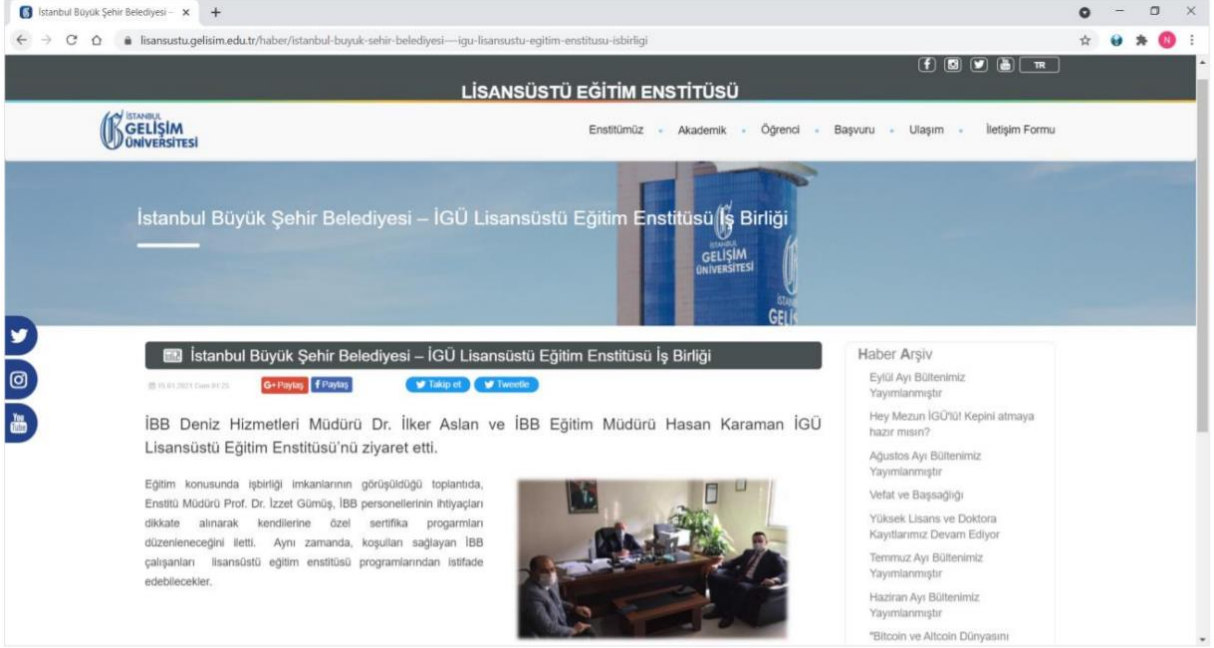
İstanbul Büyük Şehir Belediyesi - ×

lisansustu.gelisim.edu.tr/haber/istanbul-buyuk-sehir-belediyesi---igu-lisansustu-egitim-enstitusu-isbirligi

TR

LİSANSÜSTÜ EĞİTİM ENSTİTÜSÜ

İSTANBUL GELİŞİM ÜNİVERSİTESİ

Enstitümüz Akademik Öğrenci Başvuru Ulaşım İletişim Formu

İstanbul Büyük Şehir Belediyesi – İGÜ Lisansüstü Eğitim Enstitüsü İş Birliği

İSTANBUL GELİŞİM ÜNİVERSİTESİ

İstanbul Büyük Şehir Belediyesi – İGÜ Lisansüstü Eğitim Enstitüsü İş Birliği

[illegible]

G+ Paylaş f Paylaş Takip et Tweetle

İBB Deniz Hizmetleri Müdürü Dr. İlker Aslan ve İBB Eğitim Müdürü Hasan Karaman İGÜ Lisansüstü Eğitim Enstitüsü'nü ziyaret etti.

Eğitim konusunda işbirliği imkanlarının görüşüldüğü toplantıda, Enstitü Müdürü Prof. Dr. İzzet Gümüş, İBB personellerinin ihtiyaçları dikkate alınarak kendilerine özel sertifika progarmları düzenleneceğini iletti. Aynı zamanda, koşulları sağlayan İBB çalışanları lisansüstü eğitim enstitüsü programlarından istifade edebilecekler.

Haber Arşiv

Eylül Ayı Bültenimiz Yayımlanmıştır

Hey Mezun İGÜ'lü! Kepini atmaya hazır mısın?

Ağustos Ayı Bültenimiz Yayımlanmıştır

Vefat ve Başsağlığı

Yüksek Lisans ve Doktora Kayıtlarımız Devam Ediyor

Temmuz Ayı Bültenimiz Yayımlanmıştır

Haziran Ayı Bültenimiz Yayımlanmıştır

"Bitcoin ve Altcoin Dünyasını